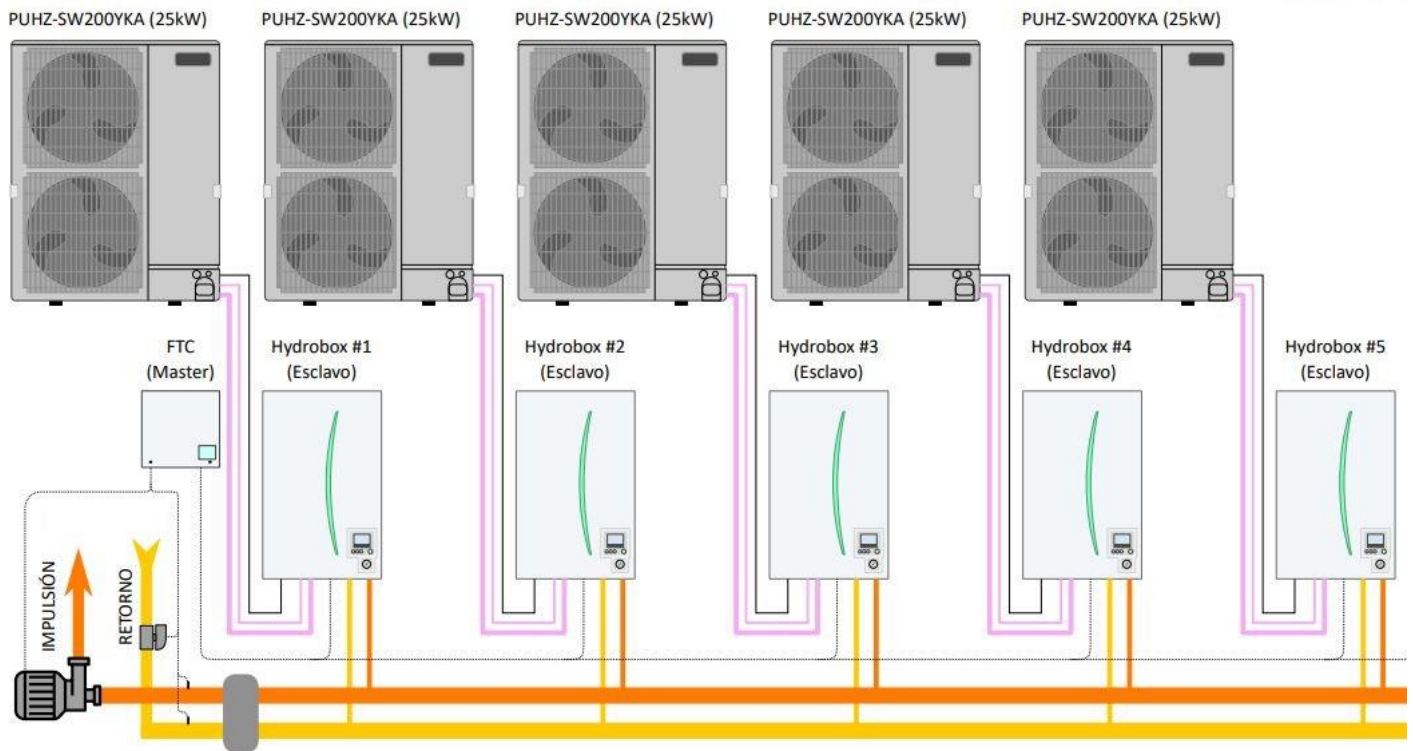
PUHZ-SW200YKA (25kW)
PUHZ-SW200YKA (25kW)
PUHZ-SW200YKA (25kW)
PUHZ-SW200YKA (25kW)
PUHZ-SW200YKA (25kW)

FTC
(Master)

Hydrobox #1
(Esclavo)

Hydrobox #2
(Esclavo)

Hydrobox #3
(Esclavo)

Hydrobox #4
(Esclavo)

Hydrobox #5
(Esclavo)

IMPULSIÓN
RETORNO